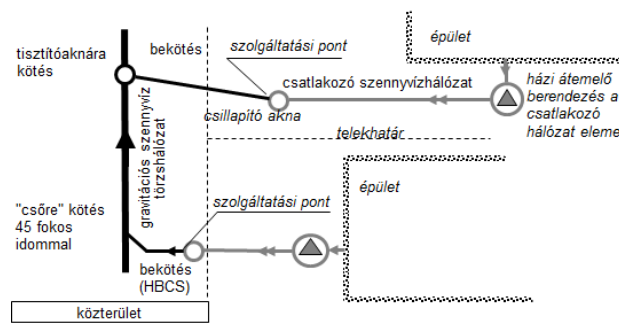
tisztítóaknára kötés

bekötés

szolgáltatási pont

épület

csatlakozó szennyvízhálózat

házi átemelő berendezés a csatlakozó hálózat eleme

csillapító akna

gravitációs szennyvíz törzshálózat

telekhatár

épület

"csőre" kötés 45 fokos idommal

szolgáltatási pont

bekötés (HBCS)

közterület